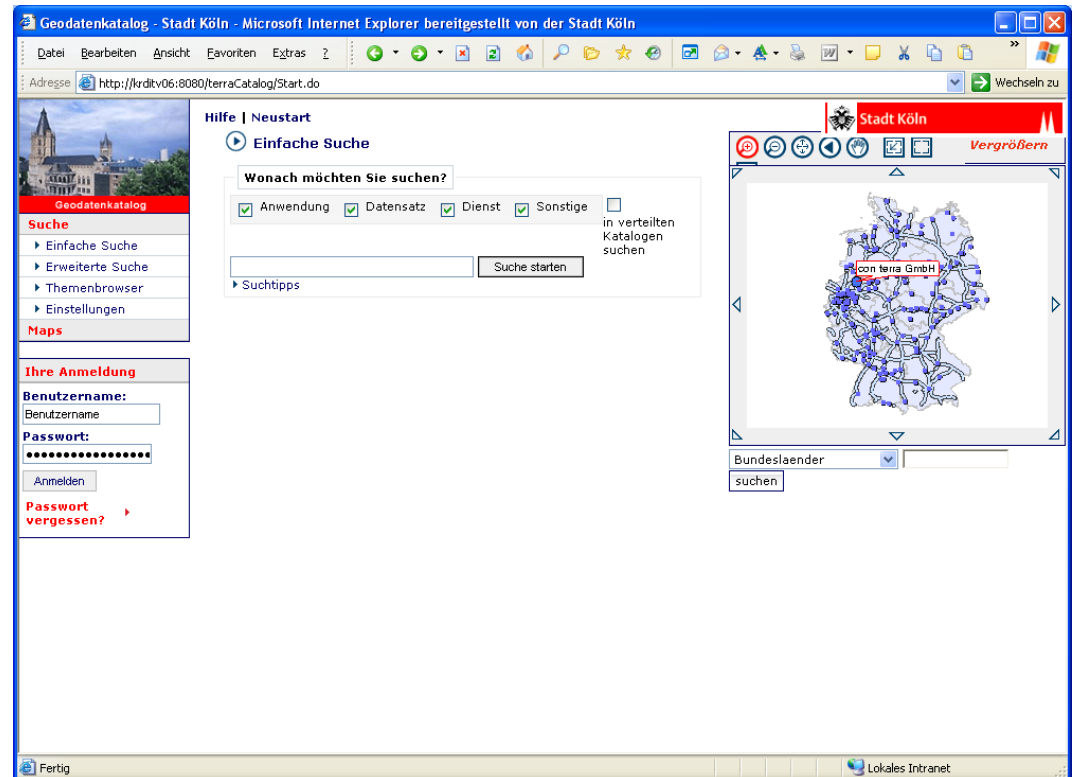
Geodatenkatalog - Stadt Köln - Microsoft Internet Explorer bereitgestellt von der Stadt Köln

Datei Bearbeiten Ansicht Favoriten Extras ?

Adresse http://krditv06:8080/terraCatalog/Start.do

Wechseln zu

Geodatenkatalog

Suche
▸ Einfache Suche
▸ Erweiterte Suche
▸ Themenbrowser
▸ Einstellungen
Maps

Ihre Anmeldung
Benutzername:
Benutzername
Passwort:
••••••••••••••••
Anmelden
Passwort vergessen?

Hilfe | Neustart

Einfache Suche

Wonach möchten Sie suchen?

Anwendung Datensatz Dienst Sonstige

in verteilten Katalogen suchen

Suche starten

▸ Suchtipps

Stadt Köln

Vergrößern

con terra GmbH

Bundeslaender

suchen

Fertig

Lokales Intranet